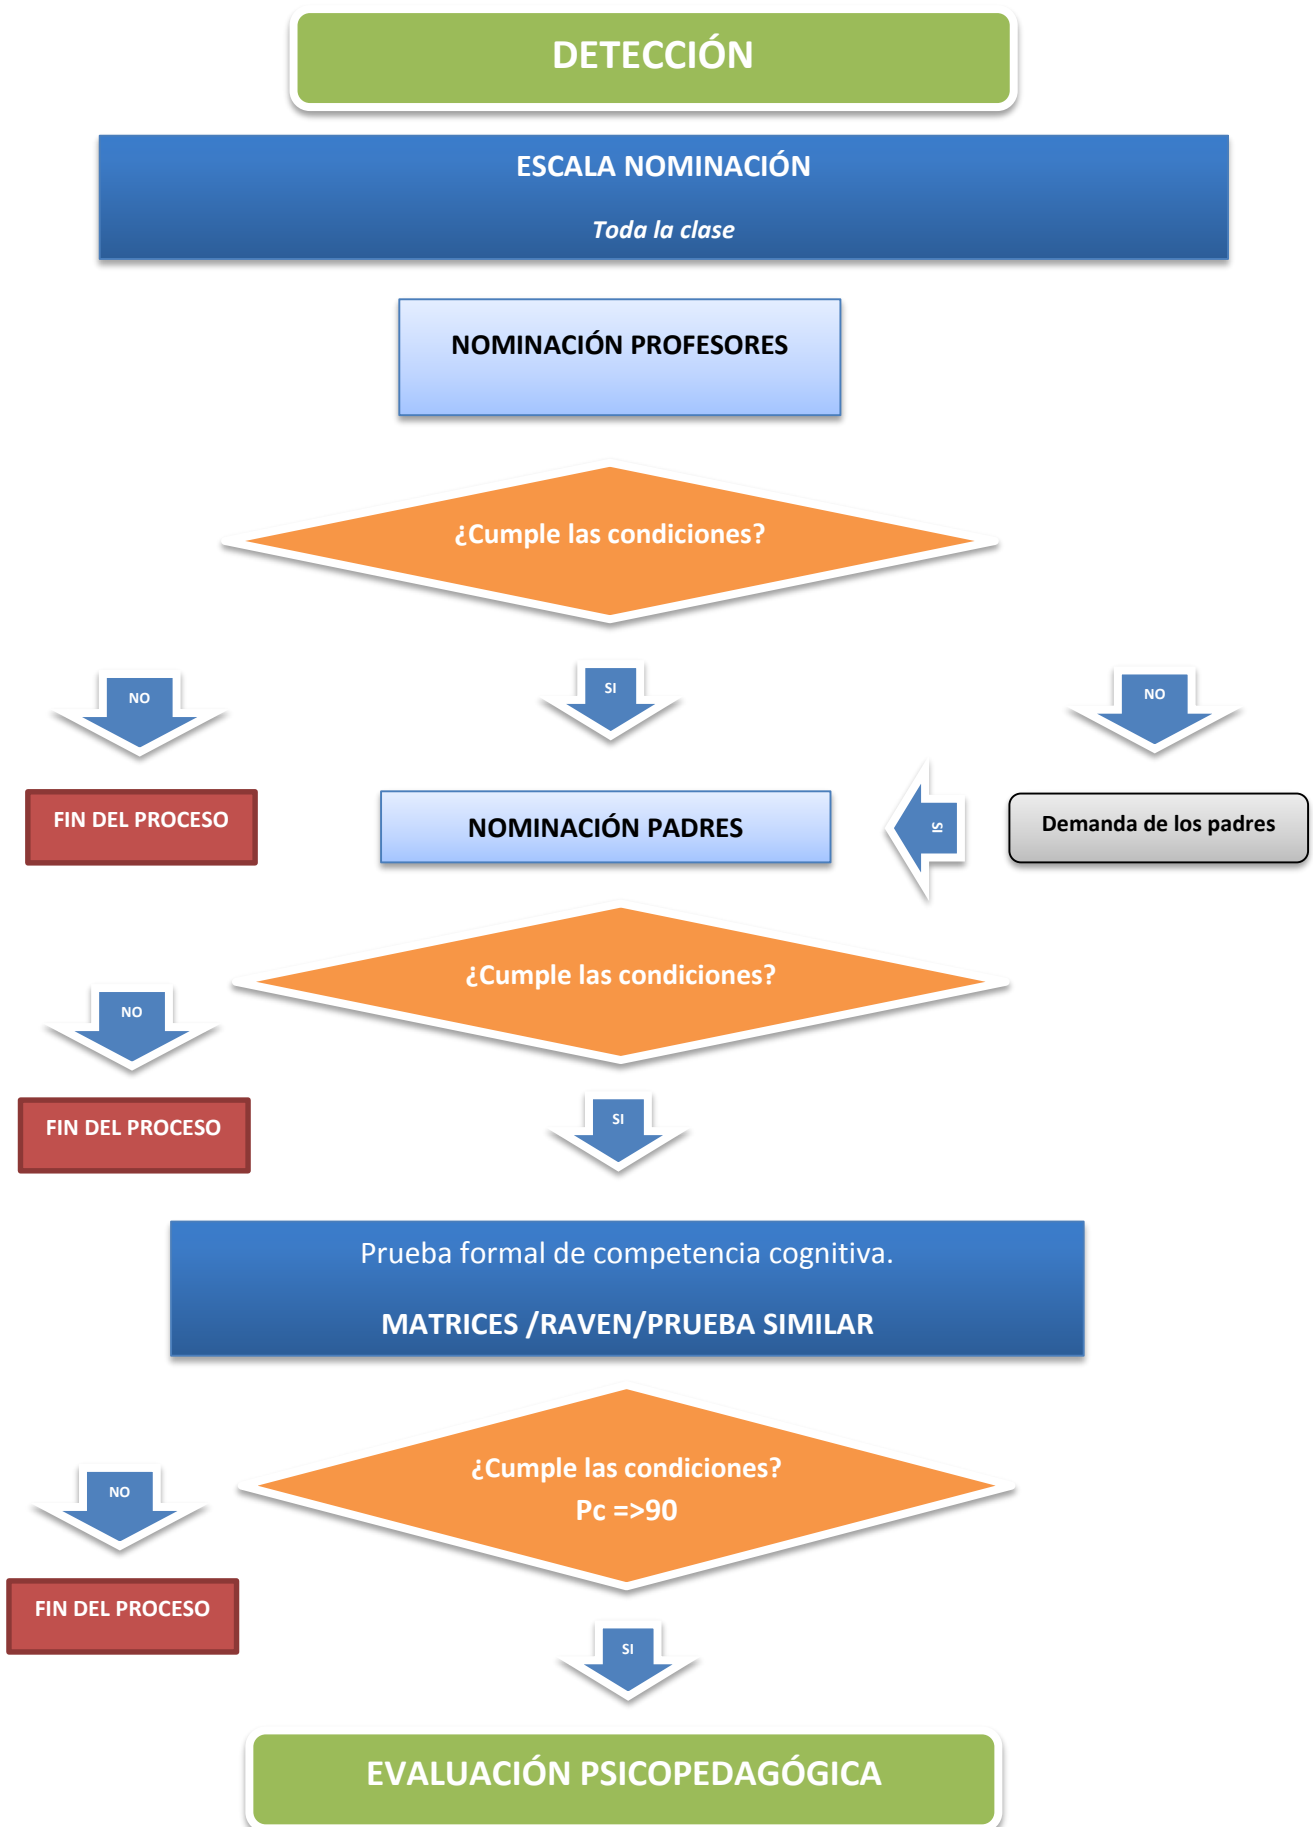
DETECCIÓN

ESCALA NOMINACIÓN

Toda la clase

NOMINACIÓN PROFESORES

¿Cumple las condiciones?

NO

SI

NO

FIN DEL PROCESO

NOMINACIÓN PADRES

SI

Demanda de los padres

¿Cumple las condiciones?

NO

FIN DEL PROCESO

SI

Prueba formal de competencia cognitiva.

MATRICES /RAVEN/PRUEBA SIMILAR

¿Cumple las condiciones?
Pc =>90

NO

FIN DEL PROCESO

SI

EVALUACIÓN PSICOPEDAGÓGICA